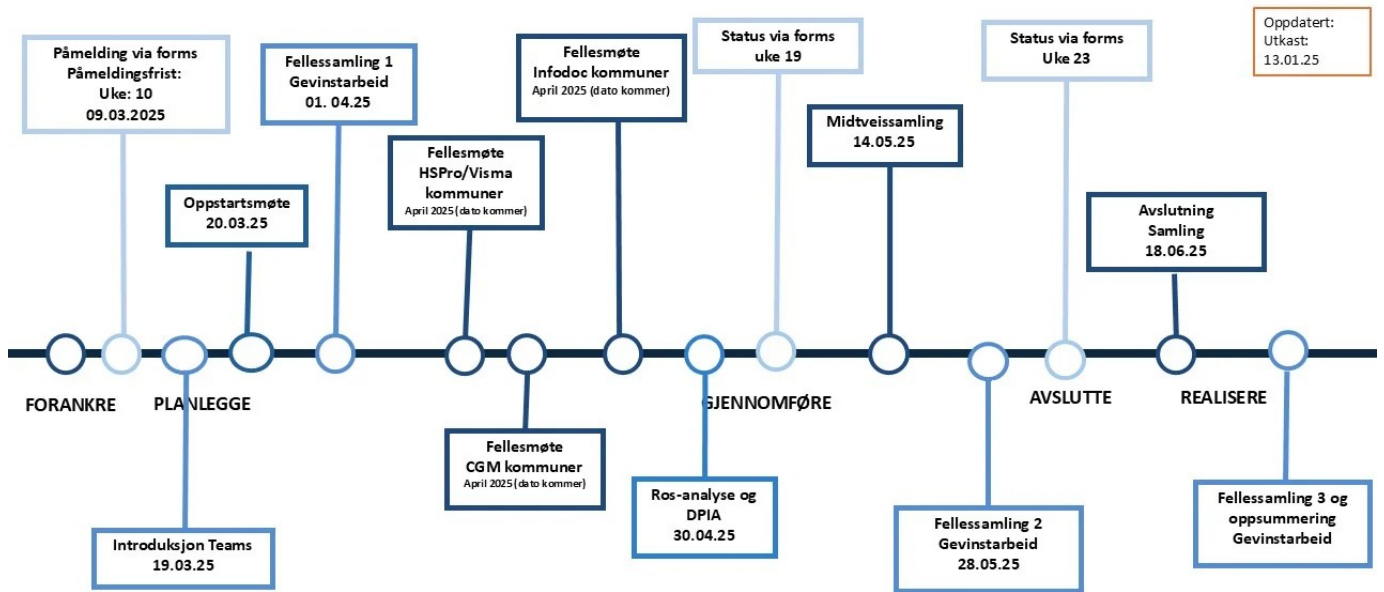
Påmelding via forms
Påmeldingsfrist:
Uke: 10
09.03.2025

Fellessamling 1
Gevinstarbeid
01. 04.25

Fellesmøte
Infodoc kommuner
April 2025 (dato kommer)

Status via forms
uke 19

Status via forms
Uke 23

Oppdatert:
Utkast:
13.01.25

Oppstartsmøte
20.03.25

Fellesmøte
HSPro/Visma
kommuner
April 2025 (dato kommer)

Midtveissamling
14.05.25

Avslutning
Samling
18.06.25

FORANKRE

PLANLEGGE

GJENNOMFØRE

AVSLUTTE

REALISERE

Fellesmøte
CGM kommuner
April 2025 (dato kommer)

Ros-analyse og
DPIA
30.04.25

Fellessamling 3 og
oppsummering
Gevinstarbeid

Fellessamling 2
Gevinstarbeid
28.05.25

Introduksjon Teams
19.03.25